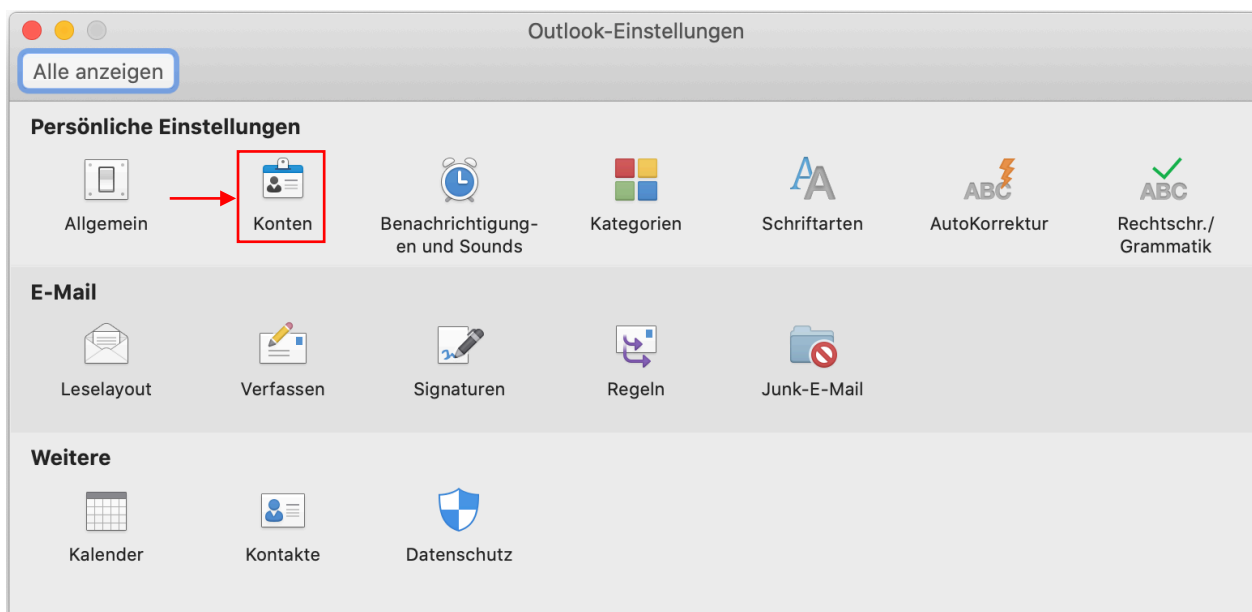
Outlook-Einstellungen

Alle anzeigen

Persönliche Einstellungen

Allgemein

Konten

Benachrichtigungen und Sounds

Kategorien

Schriftarten

ABC

AutoKorrektur

ABC

Rechtschr./ Grammatik

E-Mail

Leselayout

Verfassen

Signaturen

Regeln

Junk-E-Mail

Weitere

Kalender

Kontakte

Datenschutz